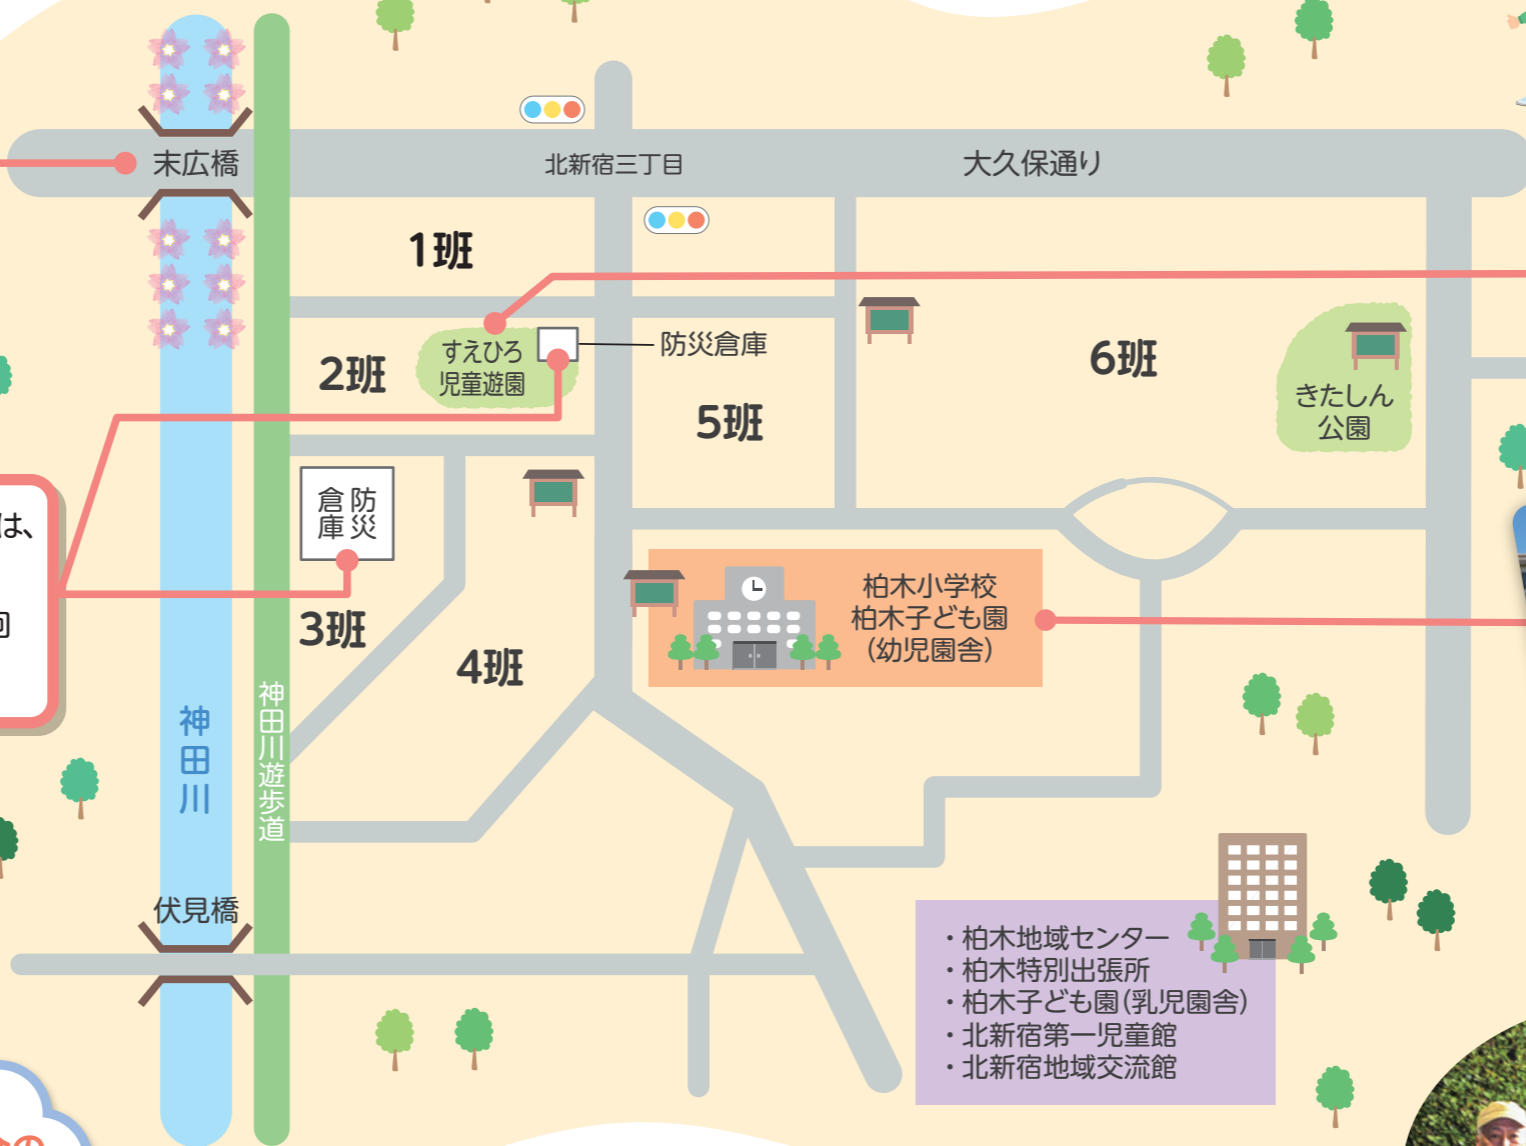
末広橋

北新宿三丁目

大久保通り

1班

2班

すえひろ
児童遊園

防災倉庫

5班

6班

きたしん
公園

は、

回

防災
倉庫

3班

4班

柏木小学校
柏木子ども園
(幼児園舎)

神田川

神田川遊歩道

伏見橋

・柏木地域センター
・柏木特別出張所
・柏木子ども園(乳児園舎)
・北新宿第一児童館
・北新宿地域交流館